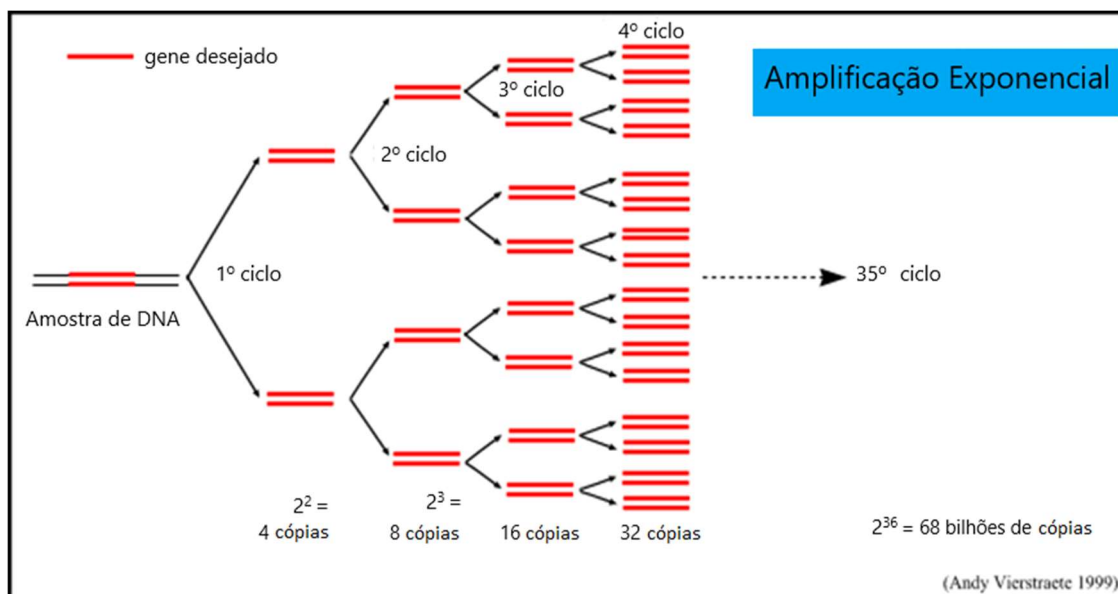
gene desejado

Amplificação Exponencial

4º ciclo

3º ciclo

2º ciclo

1º ciclo

Amostra de DNA

35º ciclo

$2^2$ = 4 cópias

$2^3$ = 8 cópias

16 cópias

32 cópias

$2^{36}$ = 68 bilhões de cópias

(Andy Vierstraete 1999)